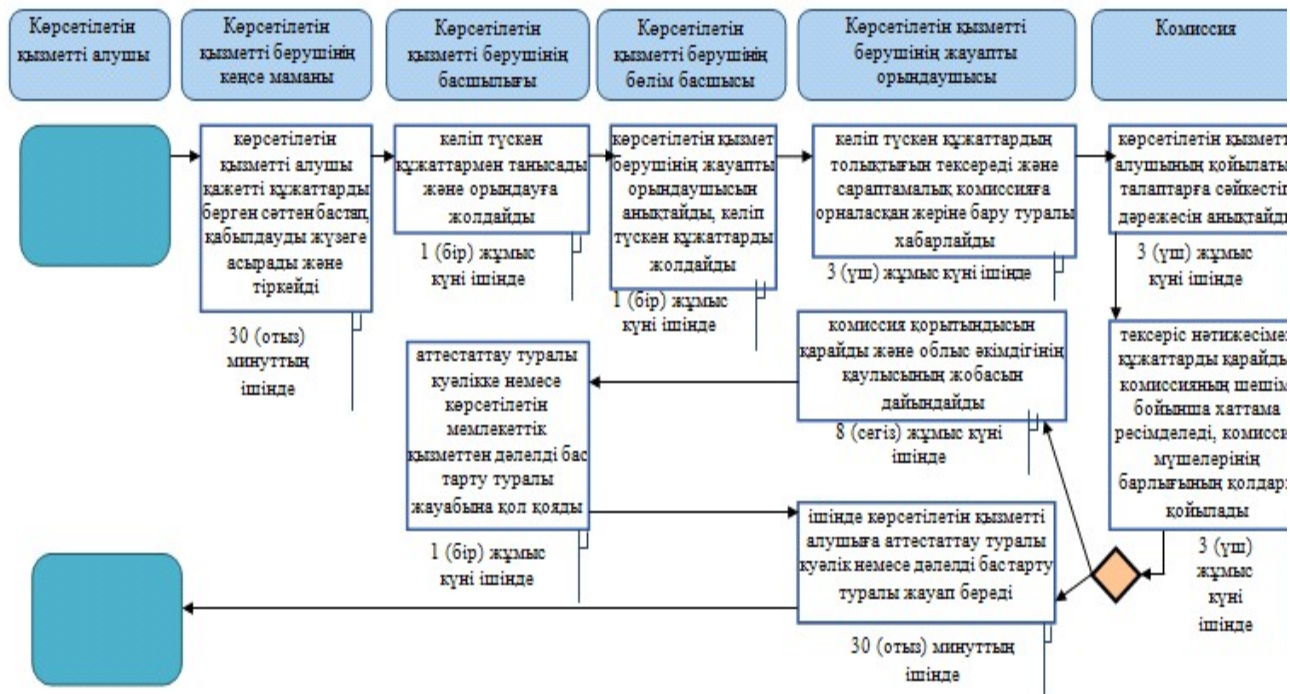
Көрсетілетін қызметті алушы

Көрсетілетін қызметті берушінің кеңсе маманы

Көрсетілетін қызметті берушінің басшылығы

Көрсетілетін қызметті берушінің бөлім басшысы

Көрсетілетін қызметті берушінің жауапты орындаушысы

Комиссия

көрсетілетін қызметті алушы қажетті құжаттарды берген сәттен бастап, қабылдауды жүзеге асырады және тіркейді

30 (отыз) минуттың ішінде

келіп түскен құжаттармен танысады және орындауға жолдайды

1 (бір) жұмыс күні ішінде

көрсетілетін қызмет берушінің жауапты орындаушысын анықтайды, келіп түскен құжаттарды жолдайды

1 (бір) жұмыс күні ішінде

келіп түскен құжаттардың толықтығын тексереді және сараптамалық комиссияға орналасқан жеріне бару туралы хабарлайды

3 (үш) жұмыс күні ішінде

көрсетілетін қызмет алушының қойылат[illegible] талаптарға сәйкесті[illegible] дәрежесін анықтайд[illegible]

3 (үш) жұмыс күні ішінде

тексеріс нәтижесіме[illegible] құжаттарды қарайд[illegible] комиссияның шешім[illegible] бойынша хаттама ресімделеді, комисс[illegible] мүшелерінің барлығының қолдар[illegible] қойылады

3 (үш) жұмыс күні ішінде

комиссия қорытындысын қарайды және облыс әкімдігінің қаулысының жобасын дайындайды

8 (сегіз) жұмыс күні ішінде

аттестаттау туралы куәлікке немесе көрсетілетін мемлекеттік қызметтен дәлелді бас тарту туралы жауабына қол қояды

1 (бір) жұмыс күні ішінде

ішінде көрсетілетін қызметті алушыға аттестаттау туралы куәлік немесе дәлелді бас тарту туралы жауап береді

30 (отыз) минуттың ішінде